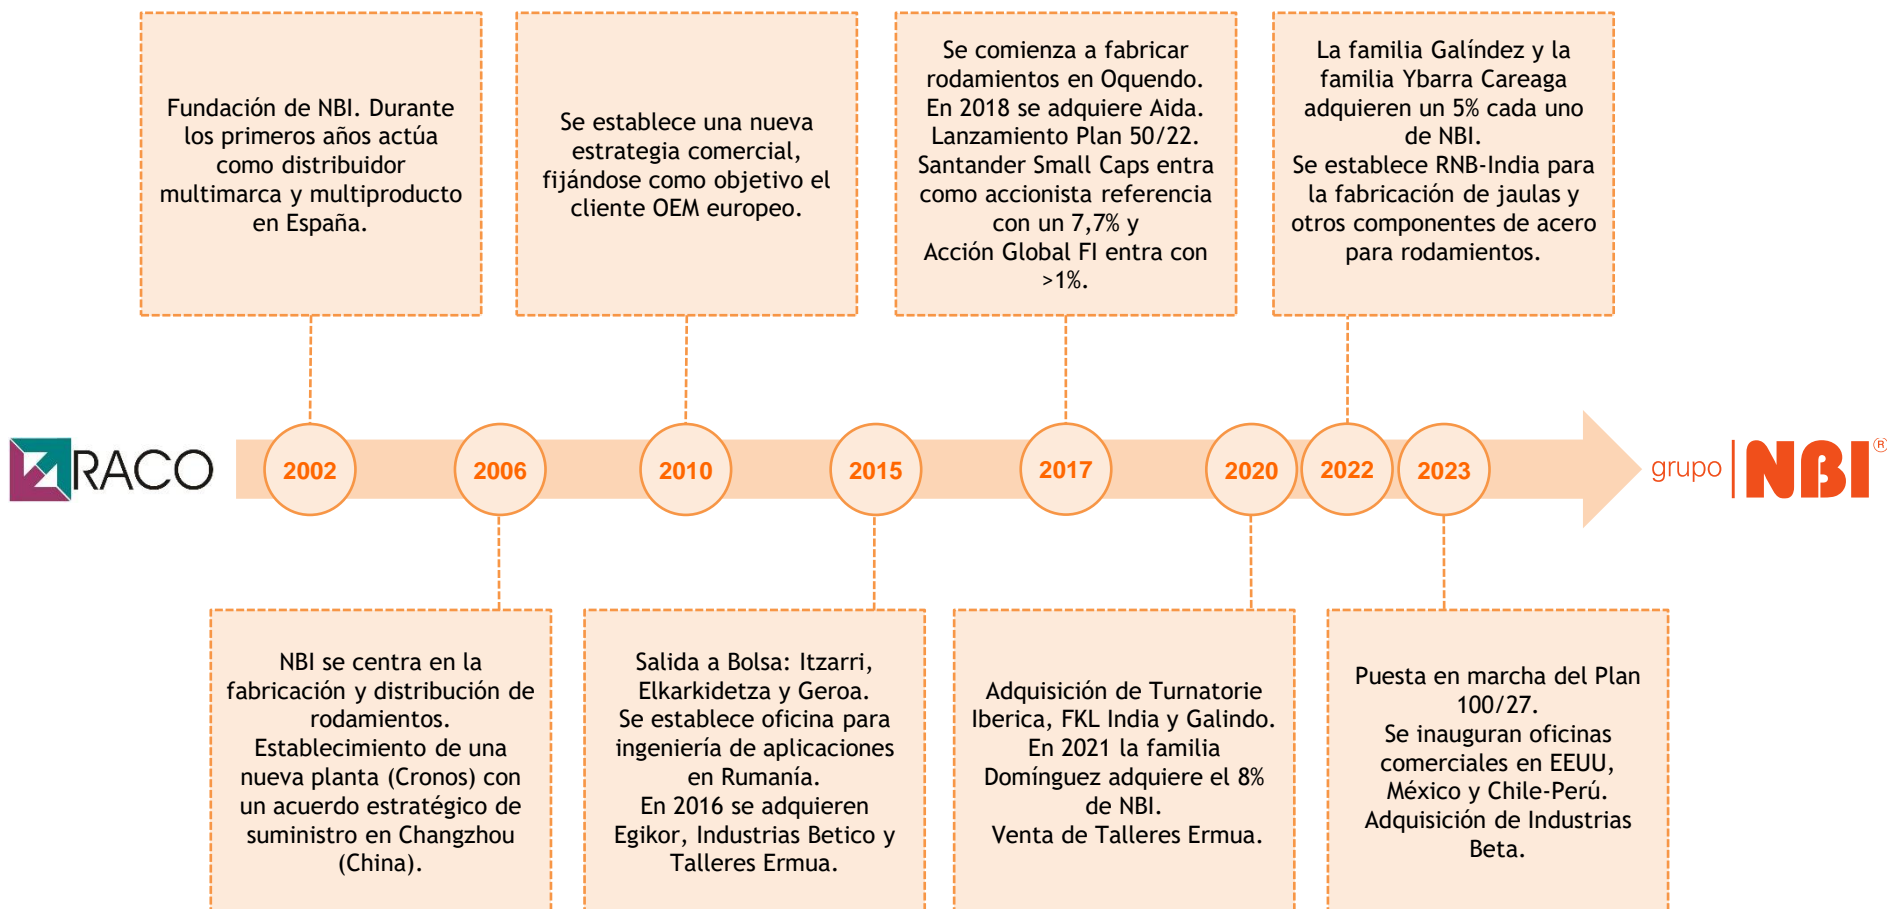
Fundación de NBI. Durante los primeros años actúa como distribuidor multimarca y multiproducto en España.

Se establece una nueva estrategia comercial, fijándose como objetivo el cliente OEM europeo.

Se comienza a fabricar rodamientos en Oquendo. En 2018 se adquiere Aida. Lanzamiento Plan 50/22. Santander Small Caps entra como accionista referencia con un 7,7% y Acción Global FI entra con >1%.

La familia Galíndez y la familia Ybarra Careaga adquieren un 5% cada uno de NBI. Se establece RNB-India para la fabricación de jaulas y otros componentes de acero para rodamientos.

RACO

2002

2006

2010

2015

2017

2020

2022

2023

grupo NBI®

NBI se centra en la fabricación y distribución de rodamientos. Establecimiento de una nueva planta (Cronos) con un acuerdo estratégico de suministro en Changzhou (China).

Salida a Bolsa: Itzarri, Elkarkidetza y Geroa. Se establece oficina para ingeniería de aplicaciones en Rumania. En 2016 se adquieren Egikor, Industrias Betico y Talleres Ermua.

Adquisición de Turnatorie Iberica, FKL India y Galindo. En 2021 la familia Domínguez adquiere el 8% de NBI. Venta de Talleres Ermua.

Puesta en marcha del Plan 100/27. Se inauguran oficinas comerciales en EEUU, México y Chile-Perú. Adquisición de Industrias Beta.